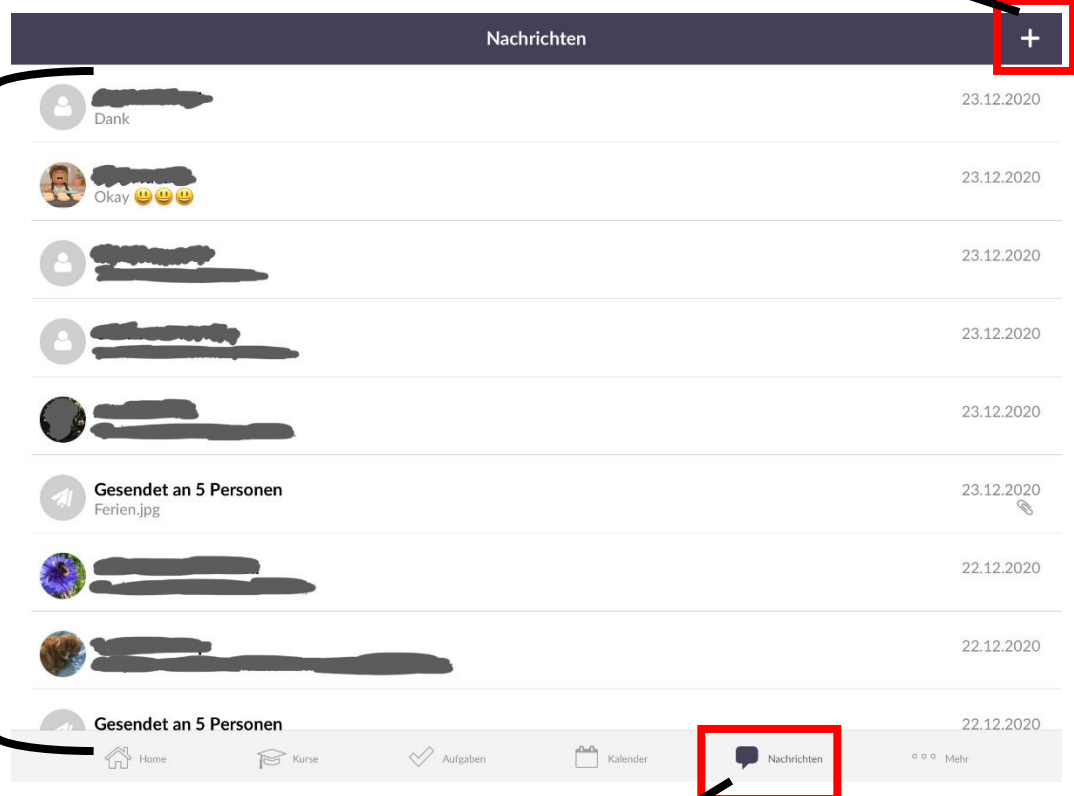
Nachrichten

+

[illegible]
Dank
23.12.2020

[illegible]
Okay 😃😃😃
23.12.2020

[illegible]
23.12.2020

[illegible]
23.12.2020

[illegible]
23.12.2020

Gesendet an 5 Personen
Ferien.jpg
23.12.2020

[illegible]
22.12.2020

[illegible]
22.12.2020

Gesendet an 5 Personen
22.12.2020

Home
Kurse
Aufgaben
Kalender
Nachrichten
Mehr